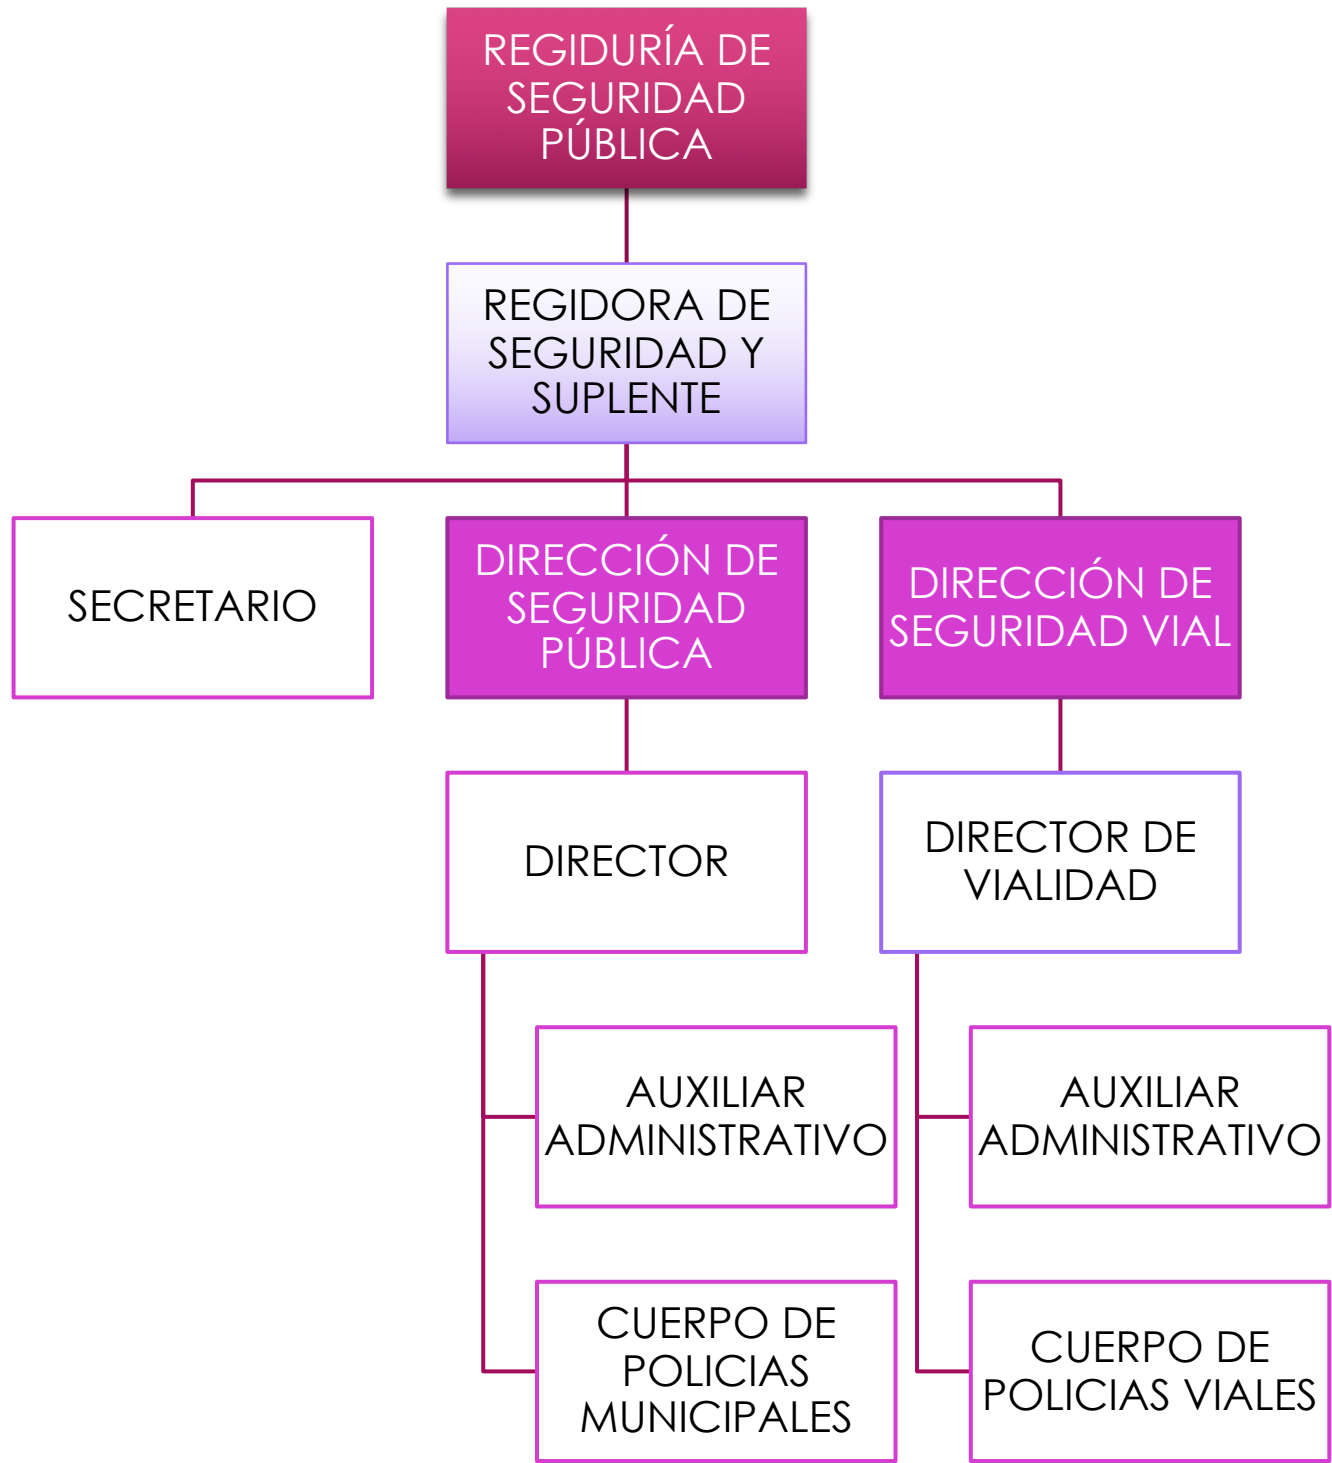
REGIDURÍA DE SEGURIDAD PÚBLICA

REGIDORA DE SEGURIDAD Y SUPLENTE

SECRETARIO

DIRECCIÓN DE SEGURIDAD PÚBLICA

DIRECCIÓN DE SEGURIDAD VIAL

DIRECTOR

DIRECTOR DE VIALIDAD

AUXILIAR ADMINISTRATIVO

CUERPO DE POLICIAS MUNICIPALES

AUXILIAR ADMINISTRATIVO

CUERPO DE POLICIAS VIALES